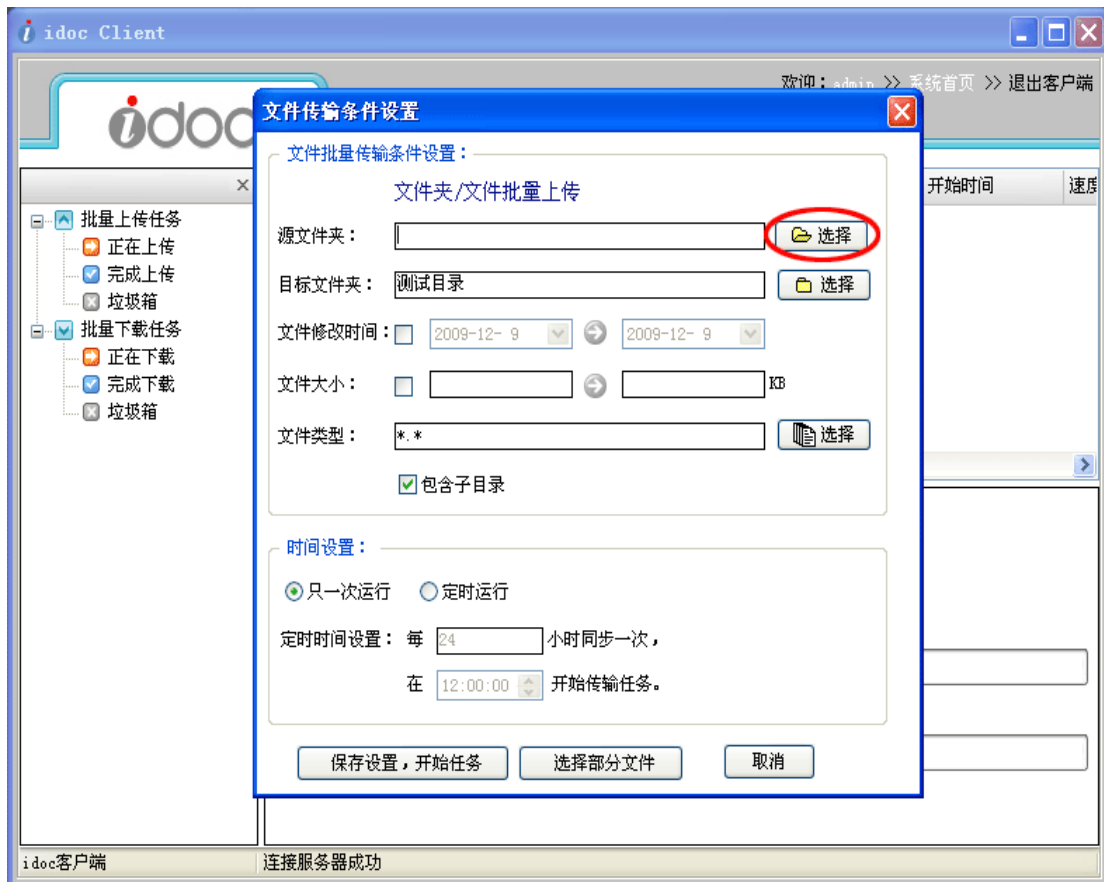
idoc Client

欢迎：admin >> 系统首页 >> 退出客户端

idoc

×

批量上传任务
正在上传
完成上传
垃圾箱
批量下载任务
正在下载
完成下载
垃圾箱

开始时间 速度

文件传输条件设置

文件批量传输条件设置：

文件夹/文件批量上传

源文件夹： 选择

目标文件夹： 测试目录 选择

文件修改时间： 2009-12- 9 2009-12- 9

文件大小： KB

文件类型： *.* 选择

包含子目录

时间设置：

只一次运行 定时运行

定时时间设置： 每 24 小时同步一次，

在 12:00:00 开始传输任务。

保存设置，开始任务 选择部分文件 取消

idoc客户端 连接服务器成功